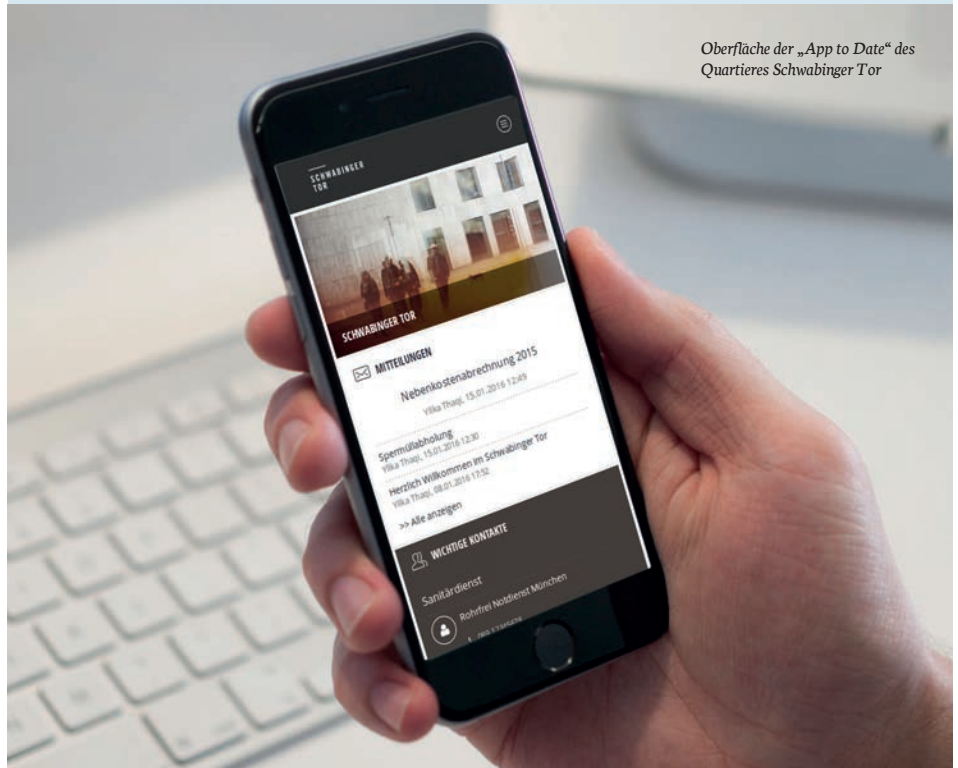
Oberfläche der „App to Date“ des Quartieres Schwabinger Tor

SCHWABINGER TOR

SCHWABINGER TOR

MITTEILUNGEN

Nebenkostenabrechnung 2015
Yilka Thaqi, 15.01.2016 12:49

Sperrmüllabholung
Yilka Thaqi, 15.01.2016 12:30

Herzlich Willkommen im Schwabinger Tor
Yilka Thaqi, 08.01.2016 17:52

>> Alle anzeigen

WICHTIGE KONTAKTE

Sanitärdienst

Rohrfrei Notdienst München

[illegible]